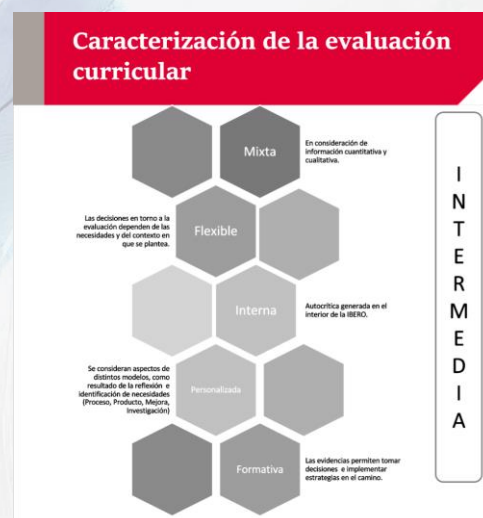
Caracterización de la evaluación curricular

Mixta

En consideración de información cuantitativa y cualitativa.

Las decisiones en torno a la evaluación dependen de las necesidades y del contexto en que se plantea.

Flexible

Interna

Autocrítica generada en el interior de la IBERO.

Se consideran aspectos de distintos modelos, como resultado de la reflexión e identificación de necesidades (Proceso, Producto, Mejora, Investigación)

Personalizada

Formativa

Las evidencias permiten tomar decisiones e implementar estrategias en el camino.

I N T E R M E D I A